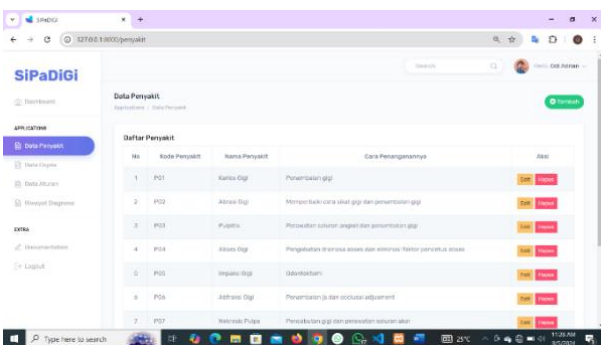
SiPaDiGi

127.0.0.1:8000/penyakit

SiPaDiGi

Dashboard

APPLICATIONS

Data Penyakit

Data Gejala

Data Aturan

Riwayat Diagnosa

EXTRA

Documentation

Logout

Search

Hello, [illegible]

Data Penyakit

Applications / Data Penyakit

Tambah

Daftar Penyakit

| No | Kode Penyakit | Nama Penyakit | Cara Penanganannya | Aksi |
|---|---|---|---|---|
| 1 | P01 | Karies Gigi | Penambalan gigi | Edit Hapus |
| 2 | P02 | Abrasi Gigi | Memperbaiki cara sikat gigi dan penambalan gigi | Edit Hapus |
| 3 | P03 | Pulpitis | Perawatan saluran angkat dan penambalan gigi | Edit Hapus |
| 4 | P04 | Abses Gigi | Pengobatan drainase abses dan eliminasi faktor penyebab abses | Edit Hapus |
| 5 | P05 | Impaksi Gigi | Odontektomi | Edit Hapus |
| 6 | P06 | Atrisi Gigi | Penambalan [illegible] dan occlusal adjustment | Edit Hapus |
| 7 | P07 | Nekrosis Pulpa | Pencabutan gigi dan perawatan saluran akar | Edit Hapus |

Type here to search

25°C

11:25 AM
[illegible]